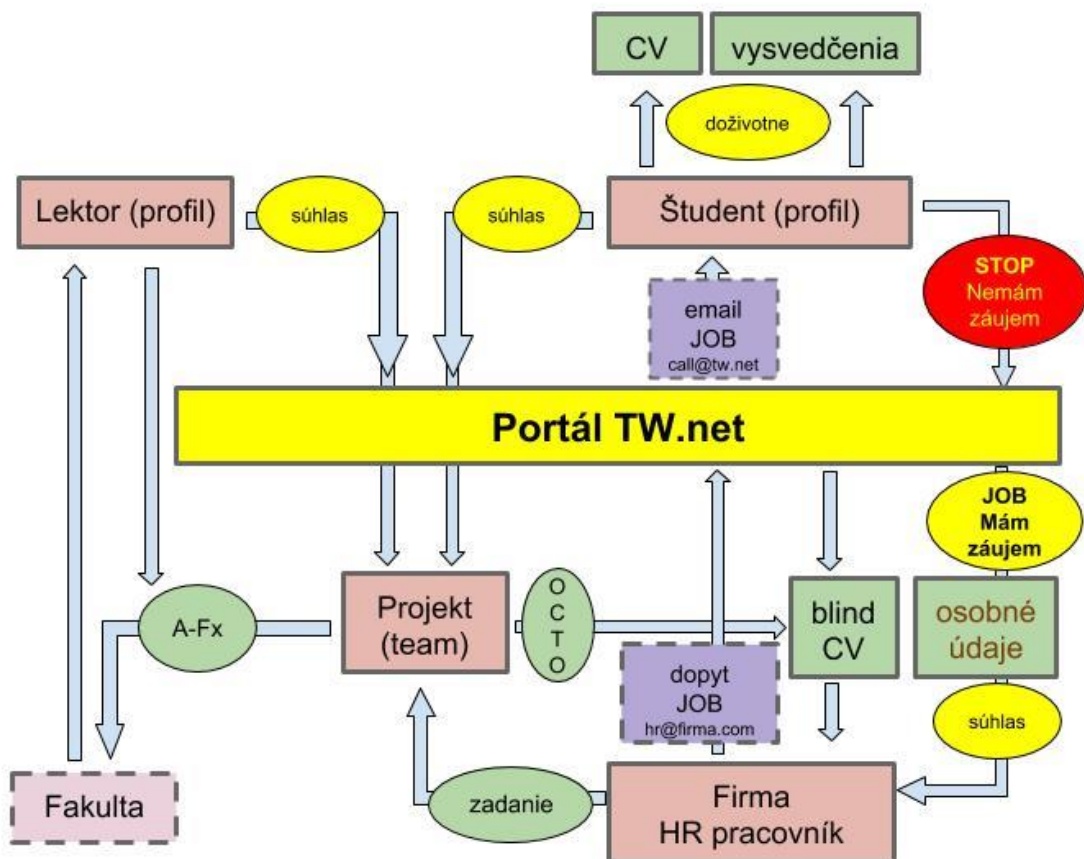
CV

vysvedčenia

doživotne

Lektor (profil)

súhlas

súhlas

Študent (profil)

STOP
Nemám záujem

email
JOB
call@tw.net

Portál TW.net

JOB
Mám záujem

A-Fx

Projekt (team)

O
C
T
O

blind CV

osobné údaje

dopyt
JOB
hr@firma.com

súhlas

Fakulta

zadanie

Firma
HR pracovník